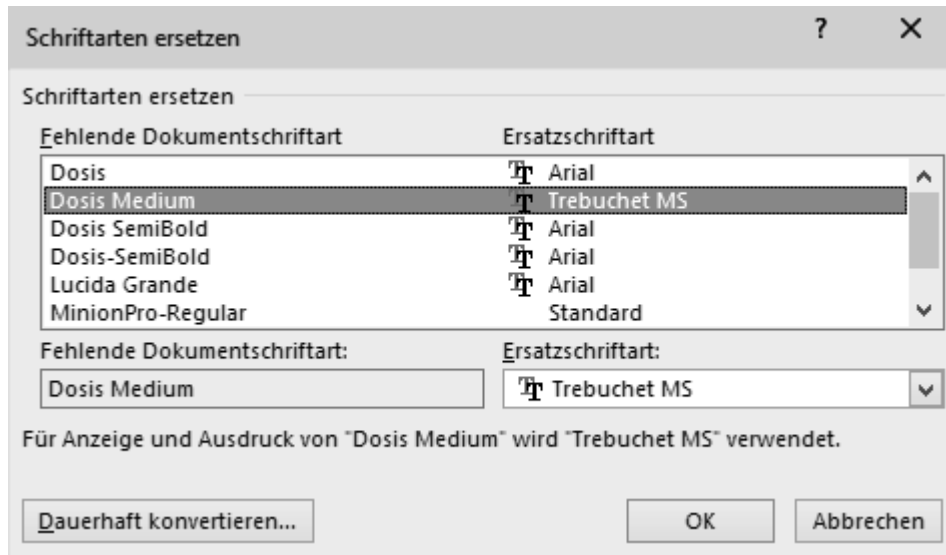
Schriftarten ersetzen

?

X

Schriftarten ersetzen

| Fehlende Dokumentschriftart | Ersatzschriftart |
|---|---|
| Dosis | Arial |
| Dosis Medium | Trebuchet MS |
| Dosis SemiBold | Arial |
| Dosis-SemiBold | Arial |
| Lucida Grande | Arial |
| MinionPro-Regular | Standard |

Fehlende Dokumentschriftart:

Dosis Medium

Ersatzschriftart:

Trebuchet MS

Für Anzeige und Ausdruck von "Dosis Medium" wird "Trebuchet MS" verwendet.

Dauerhaft konvertieren...

OK

Abbrechen